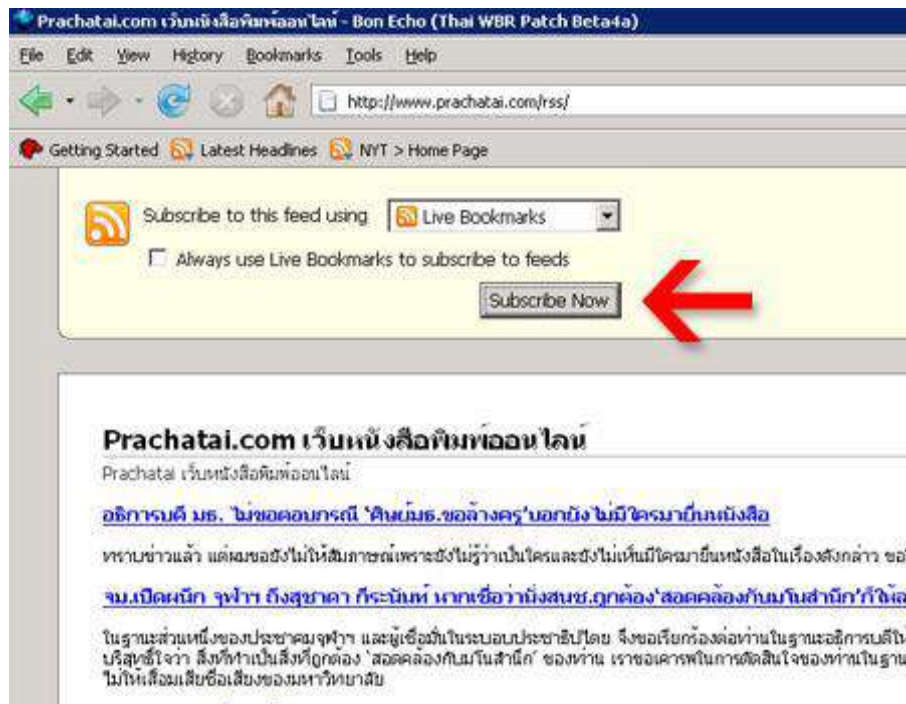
Prachatai.com เว็บหนังสือพิมพ์ออนไลน์ - Bon Echo (Thai WBR Patch Beta4a)

File Edit View History Bookmarks Tools Help

http://www.prachatai.com/rss/

Getting Started Latest Headlines NYT > Home Page

Subscribe to this feed using Live Bookmarks

Always use Live Bookmarks to subscribe to feeds

Subscribe Now

Prachatai.com เว็บหนังสือพิมพ์ออนไลน์

Prachatai เว็บหนังสือพิมพ์ออนไลน์

อธิการบดี มธ. ไม่ขอตอบกรณี 'ศิษย์มธ.ขอล้างครู' บอกยังไม่มีใครมายื่นหนังสือ

ทราบข่าวแล้ว แต่ผมขอยังไม่ให้สัมภาษณ์เพราะยังไม่รู้ว่าเป็นใครและยังไม่เห็นมีใครมายื่นหนังสือในเรื่องดังกล่าว ขอ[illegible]

จม.เปิดผนึก จุฬาฯ ถึงสุชาดา กีระนันท์ หากเชื่อว่านั่งสนช.ถูกต้อง'สอดคล้องกับมโนสำนึก'ก็ให้อ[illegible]

ในฐานะส่วนหนึ่งของประชาคมจุฬาฯ และผู้เชื่อมั่นในระบอบประชาธิปไตย จึงขอเรียกร้องต่อท่านในฐานะอธิการบดีให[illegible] บริสุทธิ์ใจว่า สิ่งที่ทำเป็นสิ่งที่ถูกต้อง 'สอดคล้องกับมโนสำนึก' ของท่าน เราขอเคารพในการตัดสินใจของท่านในฐาน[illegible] ไม่ให้เสื่อมเสียชื่อเสียงของมหาวิทยาลัย